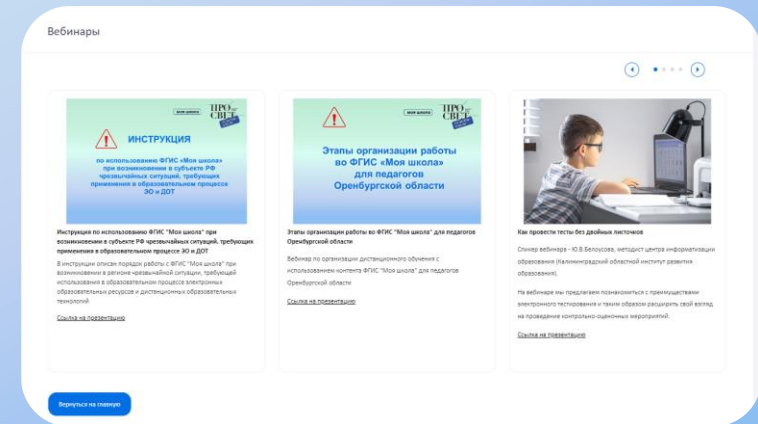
Вебинары

МОЯ ШКОЛА

ПРОСВЕТ

ИНСТРУКЦИЯ

по использованию ФГИС «Моя школа» при возникновении в субъекте РФ чрезвычайных ситуаций, требующих применения в образовательном процессе ЭО и ДОТ

Инструкция по использованию ФГИС "Моя школа" при возникновении в субъекте РФ чрезвычайных ситуаций, требующих применения в образовательном процессе ЭО и ДОТ

В инструкции описан порядок работы с ФГИС "Моя школа" при возникновении в регионе чрезвычайной ситуации, требующей использования в образовательном процессе электронных образовательных ресурсов и дистанционных образовательных технологий

Ссылка на презентацию

МОЯ ШКОЛА

ПРОСВЕТ

Этапы организации работы во ФГИС «Моя школа» для педагогов Оренбургской области

Этапы организации работы во ФГИС "Моя школа" для педагогов Оренбургской области

Вебинар по организации дистанционного обучения с использованием контента ФГИС "Моя школа" для педагогов Оренбургской области

Ссылка на презентацию

Как провести тесты без двойных листочков

Спикер вебинара - Ю.В.Белоусова, методист центра информатизации образования (Калининградский областной институт развития образования).

На вебинаре мы предлагаем познакомиться с преимуществами электронного тестирования и таким образом расширить свой взгляд на проведение контрольно-оценочных мероприятий.

Ссылка на презентацию

Вернуться на главную